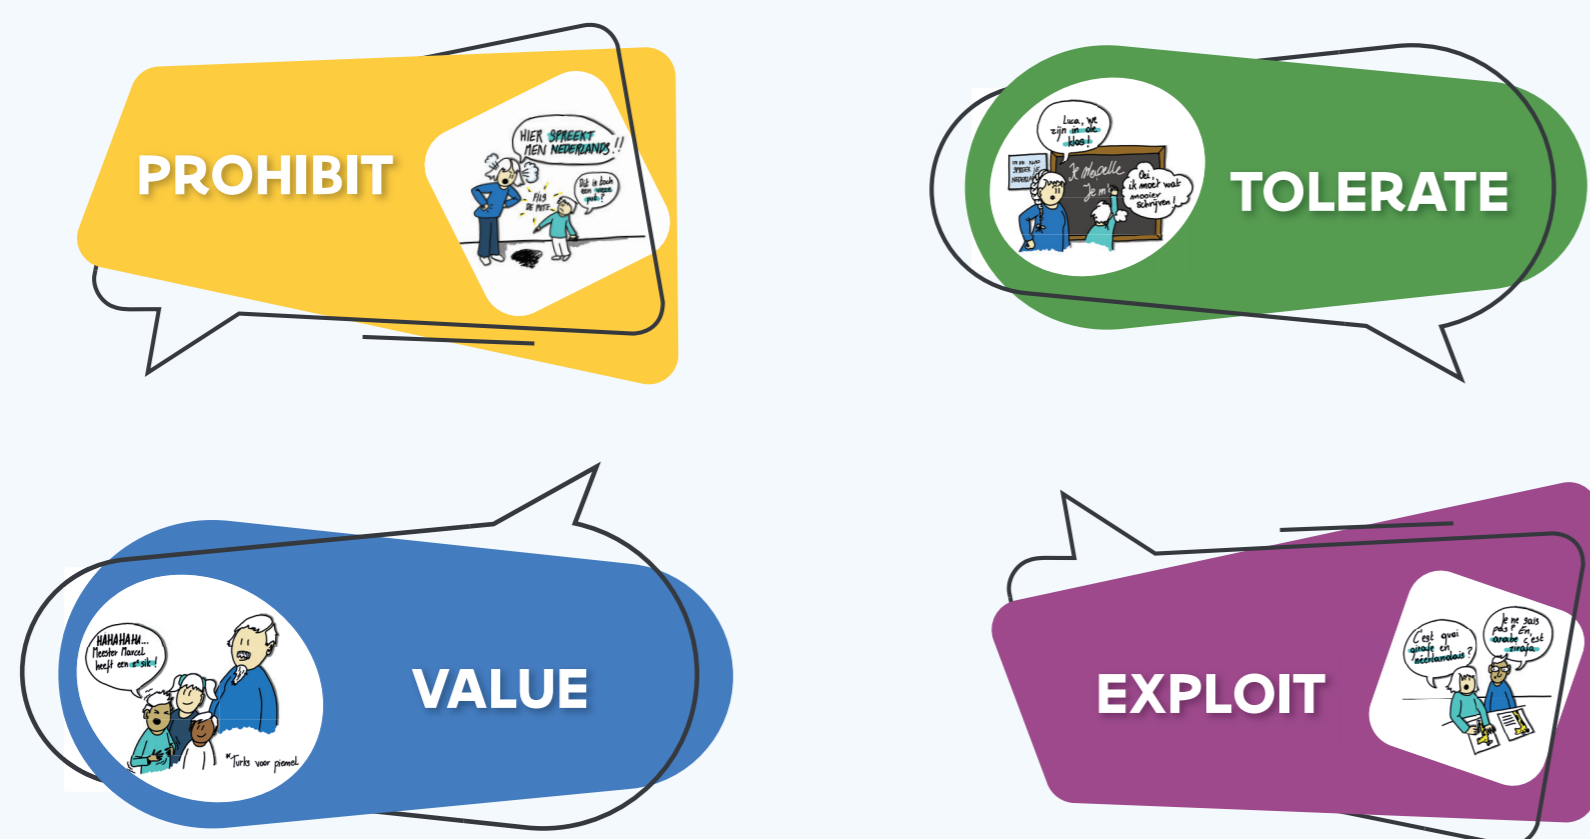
PROHIBIT

HIER SPREEKT MEN NEDERLANDS!!

FIIS DE PITE

Dit is toch een vieze pot?

Luca, we zijn in de klas!

IK MOET ZIJN SPREEK NEDERLANDS

Je m'appelle Je m

Oei, ik moet wat mooier schrijven!

TOLERATE

HAHAHAHA... Meester Marcel heeft een sik*!

*Turks voor piemel

VALUE

C'est quoi girafe en néerlandais?

Je ne sais pas? En arabe c'est zirafa

EXPLOIT